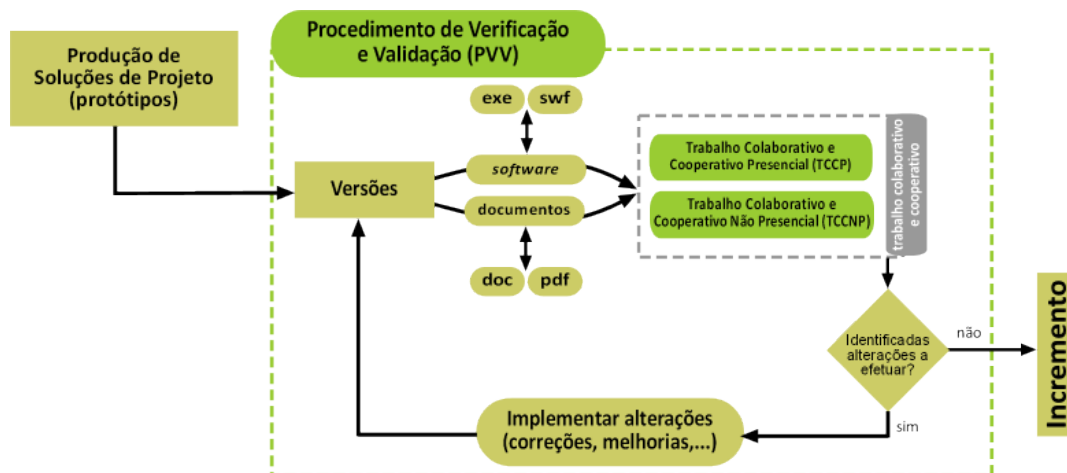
Procedimento de Verificação e Validação (PVV)

Produção de Soluções de Projeto (protótipos)

exe

swf

Versões

software

documentos

doc

pdf

Trabalho Colaborativo e Cooperativo Presencial (TCCP)

Trabalho Colaborativo e Cooperativo Não Presencial (TCCNP)

trabalho colaborativo e cooperativo

Identificadas alterações a efetuar?

não

Incremento

sim

Implementar alterações (correções, melhorias,...)